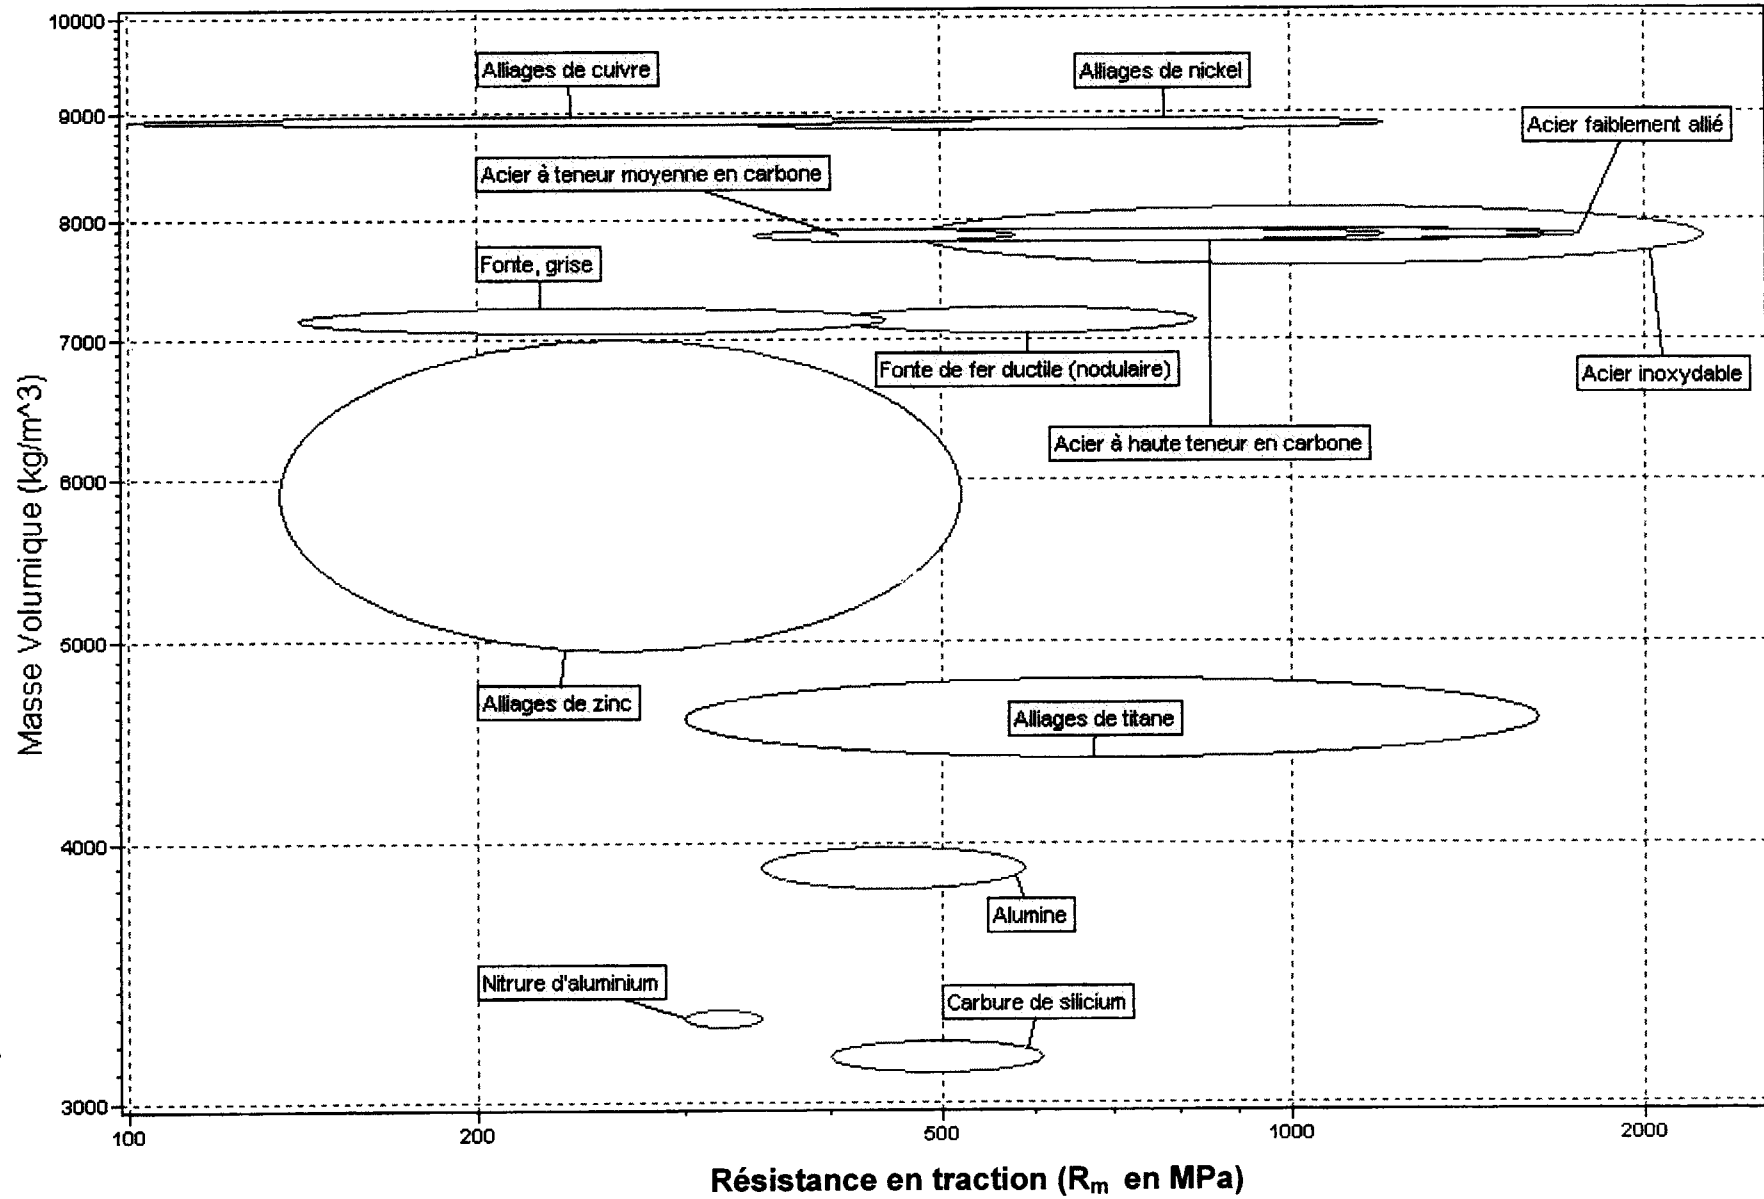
10000
9000
8000
7000
6000
5000
4000
3000

Masse Volumique (kg/m^3)

Alliages de cuivre
Alliages de nickel
Acier faiblement allié
Acier à teneur moyenne en carbone
Fonte, grise
Fonte de fer ductile (nodulaire)
Acier inoxydable
Acier à haute teneur en carbone
Alliages de zinc
Alliages de titane
Alumine
Nitrure d'aluminium
Carbure de silicium

100
200
500
1000
2000

Résistance en traction ($R_m$ en MPa)